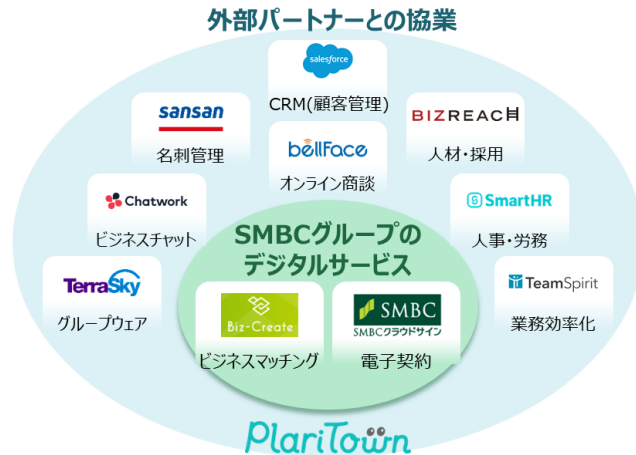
外部パートナーとの協業

salesforce
CRM(顧客管理)

sansan
名刺管理

BIZREACH
人材・採用

bellFace
オンライン商談

Chatwork
ビジネスチャット

SmartHR
人事・労務

SMBCグループの
デジタルサービス

TerraSky
グループウェア

TeamSpirit
業務効率化

Biz-Create
ビジネスマッチング

SMBC
SMBCクラウドサイン
電子契約

PlariTown